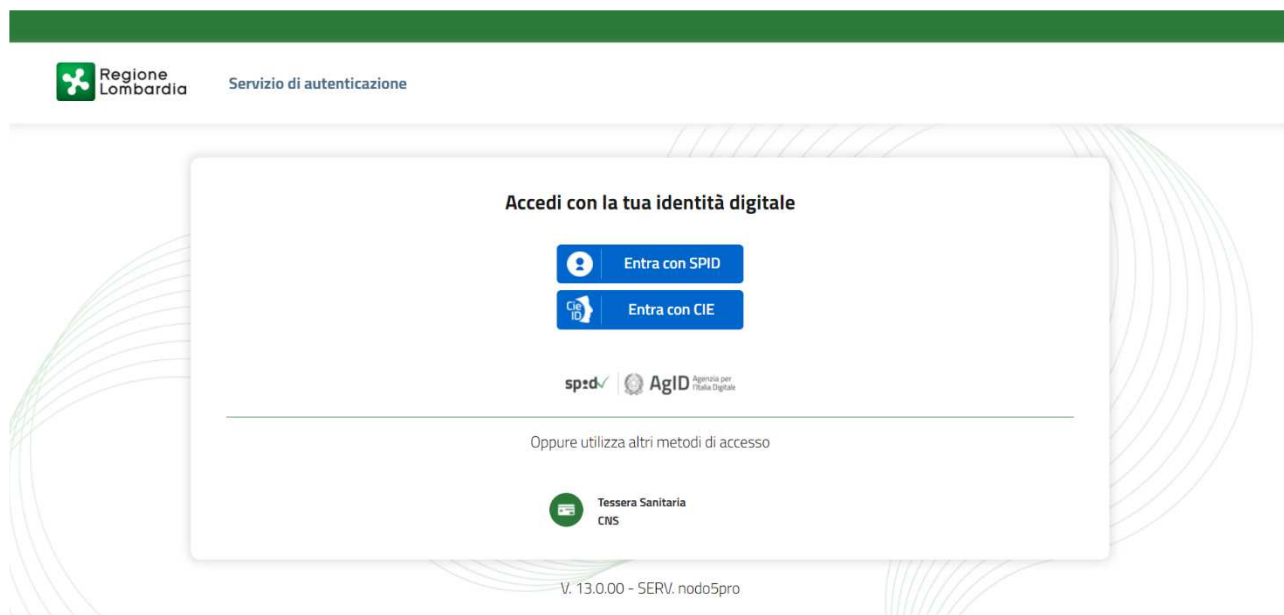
Regione Lombardia

Servizio di autenticazione

Accedi con la tua identità digitale

Entra con SPID

Cie ID Entra con CIE

spid AgID Agenzia per l'Italia Digitale

Oppure utilizza altri metodi di accesso

Tessera Sanitaria
CNS

V. 13.0.00 - SERV. nodo5pro